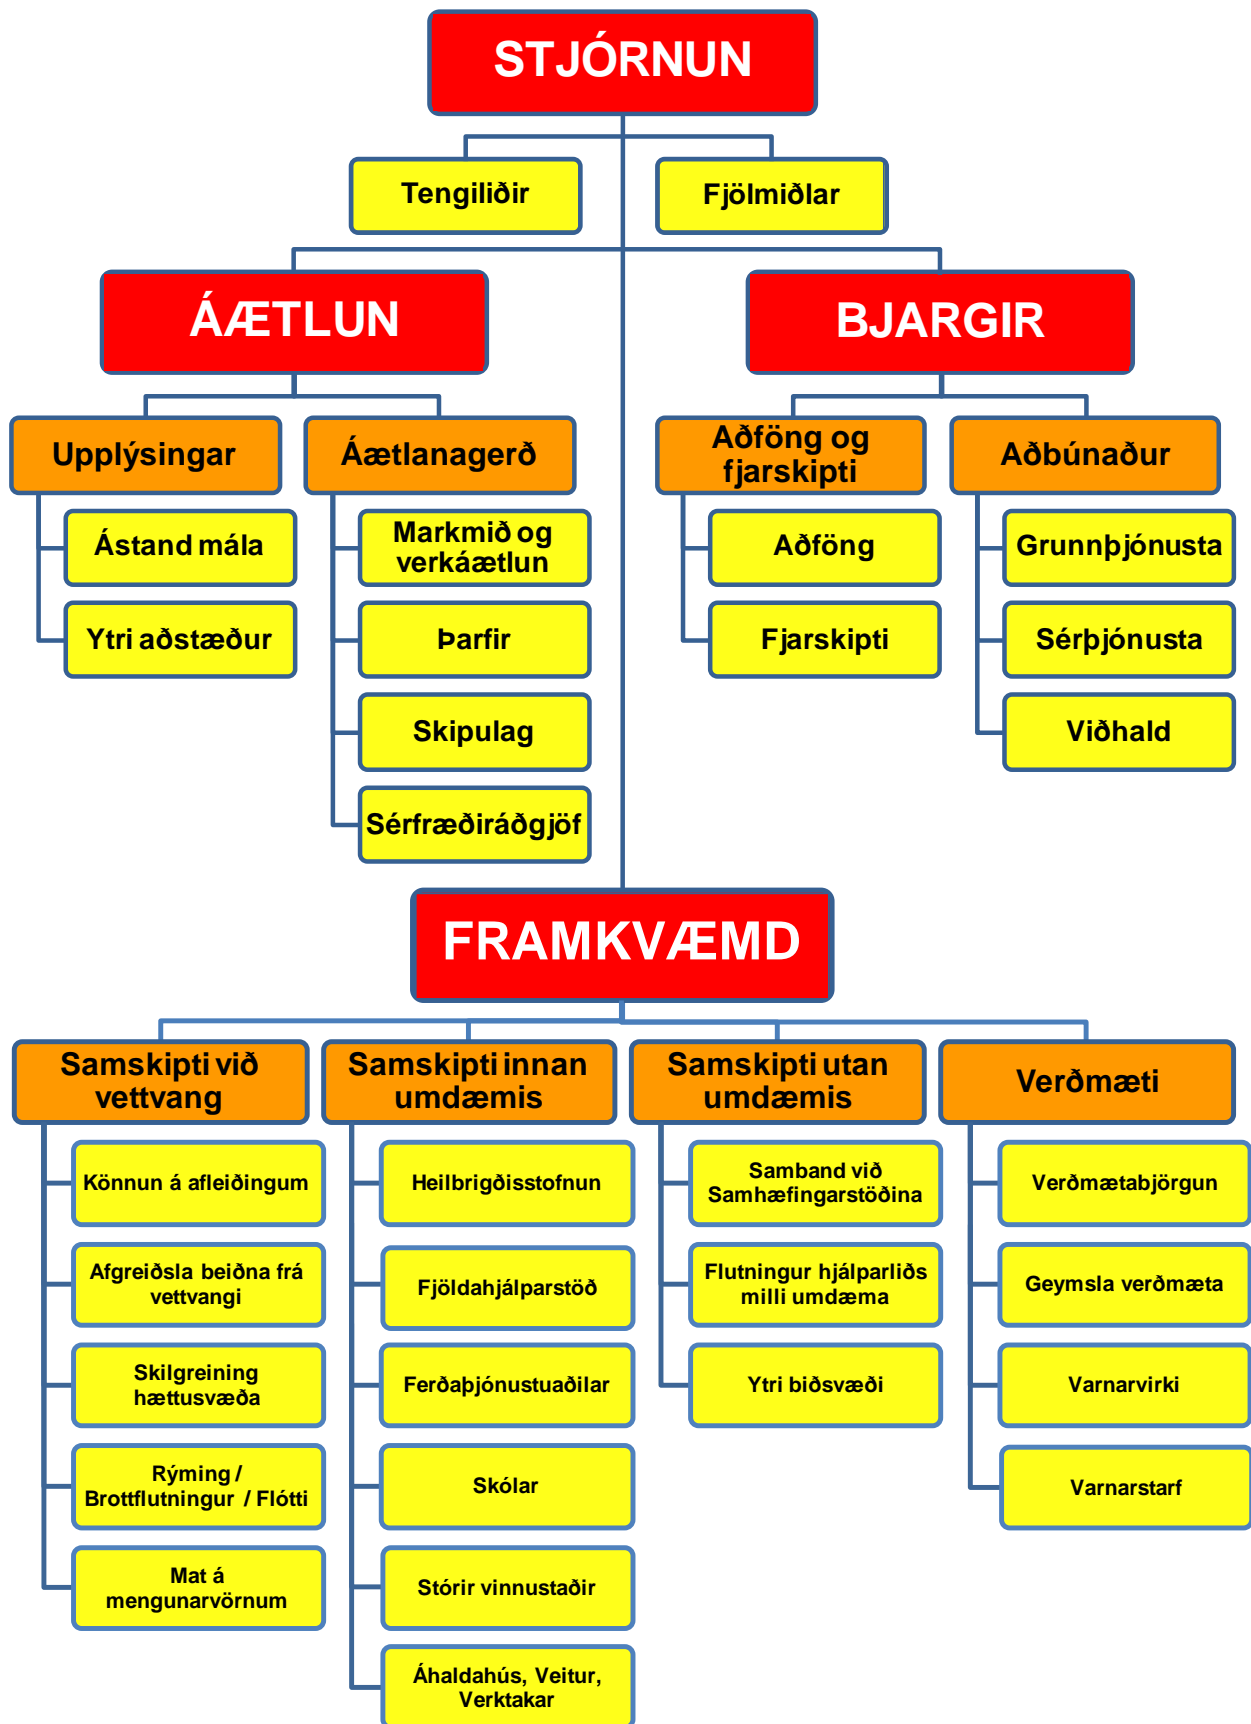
STJÓRNUN

Tengiliðir

Fjölmiðlar

ÁÆTLUN

Upplýsingar

Ástand mála

Ytri aðstæður

Áætlanagerð

Markmið og verkáætlun

Þarfir

Skipulag

Sérfræðiráðgjöf

BJARGIR

Aðföng og fjarskipti

Aðföng

Fjarskipti

Aðbúnaður

Grunnþjónusta

Sérþjónusta

Viðhald

FRAMKVÆMD

Samskipti við vettvang

Könnun á afleiðingum

Afgreiðsla beiðna frá vettvangi

Skilgreining hættusvæða

Rýming / Brottflutningur / Flótti

Mat á mengunarvörnum

Samskipti innan umdæmis

Heilbrigðisstofnun

Fjöldahjálparstöð

Ferðaþjónustuaðilar

Skólar

Stórir vinnustaðir

Áhaldahús, Veitur, Verktakar

Samskipti utan umdæmis

Samband við Samhæfingarstöðina

Flutningur hjálparliðs milli umdæma

Ytri biðsvæði

Verðmæti

Verðmætabjörgun

Geymsla verðmæta

Varnarvirki

Varnarstarf